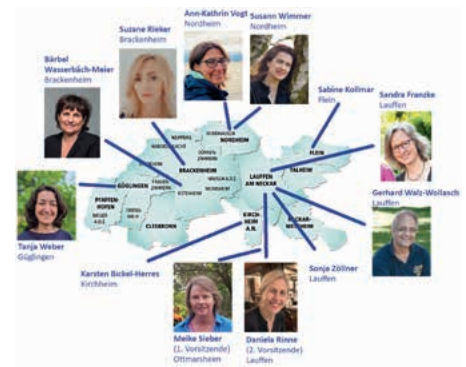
Suzane Rieker
Brackenheim

Ann-Kathrin Vogt
Nordheim

Susann Wimmer
Nordheim

Bärbel Wasserbäch-Meier
Brackenheim

Sabine Kollmar
Flein

Sandra Franzke
Lauffen

Gerhard Walz-Wollasch
Lauffen

Tanja Weber
Güglingen

Karsten Bickel-Herres
Kirchheim

Sonja Zöllner
Lauffen

Meike Sieber
(1. Vorsitzende)
Ottmarsheim

Daniela Rinne
(2. Vorsitzende)
Lauffen

NORDHEIM
BRACKENHEIM
GÜGLINGEN
PFAFFENHOFEN
CLEEBRONN
LAUFFEN AM NECKAR
FLEIN
TALHEIM
NECKARWESTHEIM
KIRCHHEIM A.N.
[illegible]